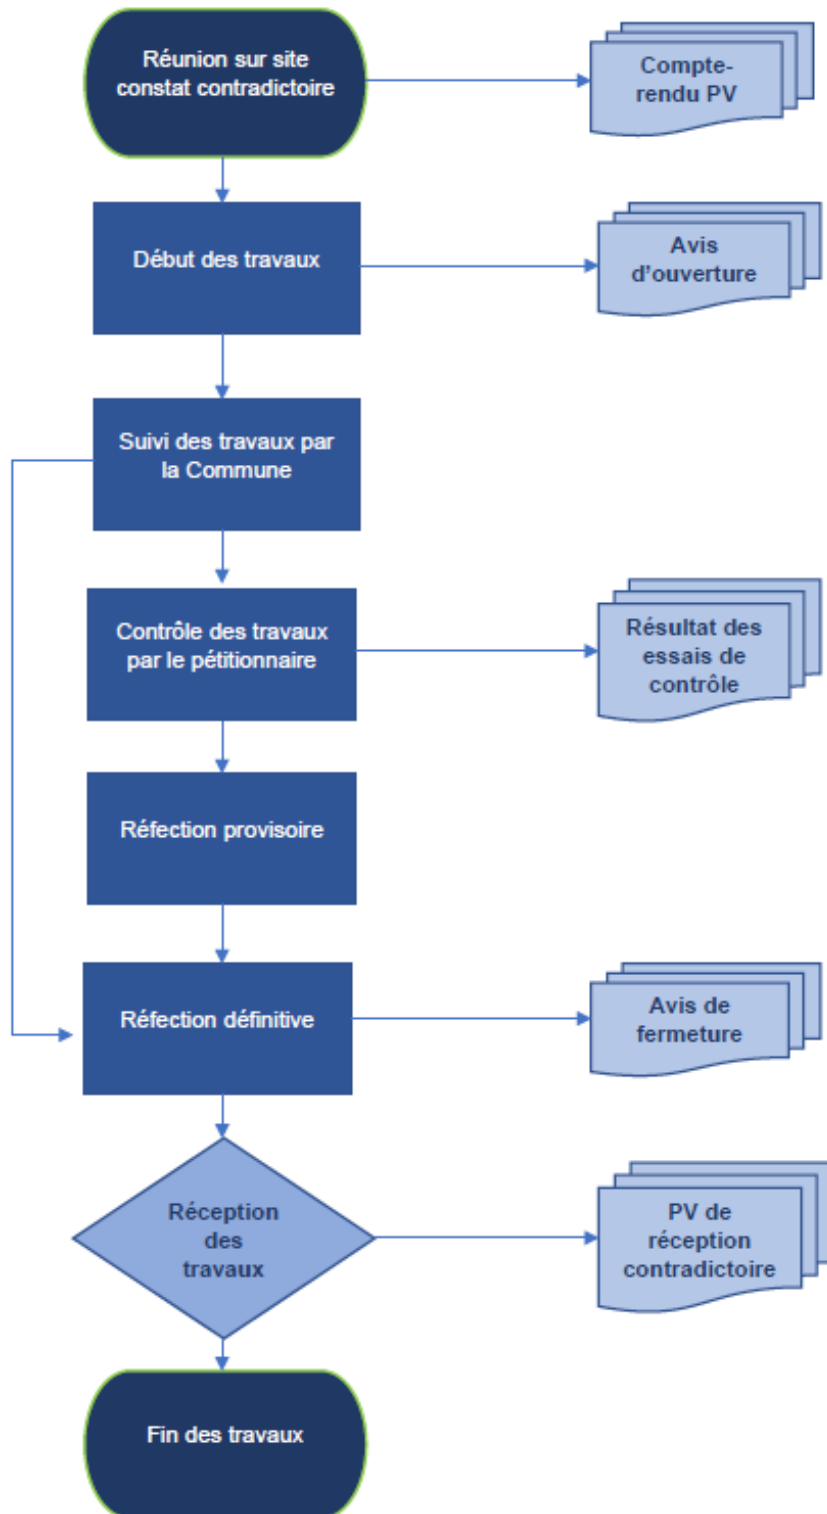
Réunion sur site constat contradictoire

Compte-rendu PV

Début des travaux

Avis d'ouverture

Suivi des travaux par la Commune

Contrôle des travaux par le pétitionnaire

Résultat des essais de contrôle

Réfection provisoire

Réfection définitive

Avis de fermeture

Réception des travaux

PV de réception contradictoire

Fin des travaux